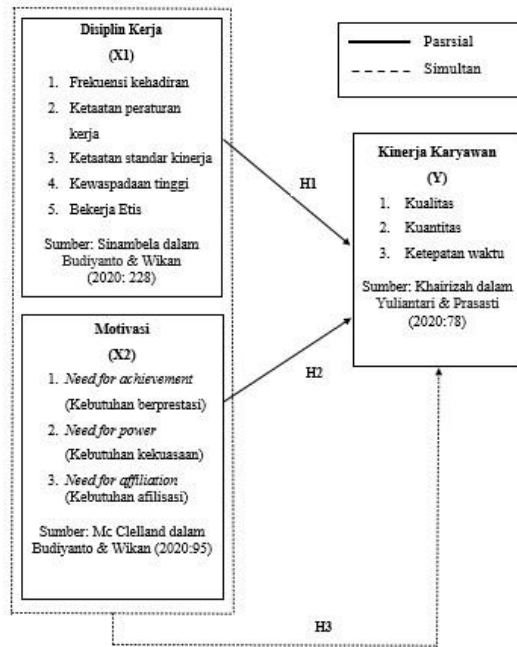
Disiplin Kerja

(X1)

1. Frekuensi kehadiran
2. Ketaatan peraturan kerja
3. Ketaatan standar kinerja
4. Kewaspadaan tinggi
5. Bekerja Etis

Sumber: Sinambela dalam Budiyanto & Wikan (2020: 228)

Pasrsial

Simultan

Kinerja Karyawan

(Y)

1. Kualitas
2. Kuantitas
3. Ketepatan waktu

Sumber: Khairizah dalam Yuliantari & Prasasti (2020:78)

H1

Motivasi

(X2)

1. *Need for achievement* (Kebutuhan berprestasi)
2. *Need for power* (Kebutuhan kekuasaan)
3. *Need for affiliation* (Kebutuhan afilisasi)

Sumber: Mc Clelland dalam Budiyanto & Wikan (2020:95)

H2

H3